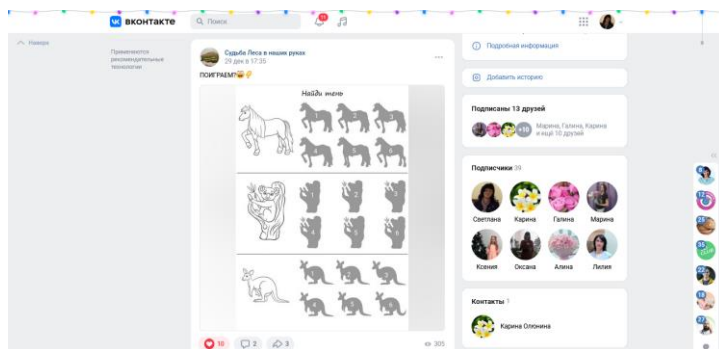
вконтакте

Поиск

Наверх

Применяются рекомендательные технологии

Судьба Леса в наших руках
29 дек в 17:35

ПОИГРАЕМ?

Найди тень

10 2 3 305

Подробная информация

Добавить историю

Подписаны 13 друзей

+10 Марина, Галина, Карина и ещё 10 друзей

Подписчики 39

Светлана Карина Галина Марина

Ксения Оксана Алина Лилия

Контакты 1

Карина Олонина